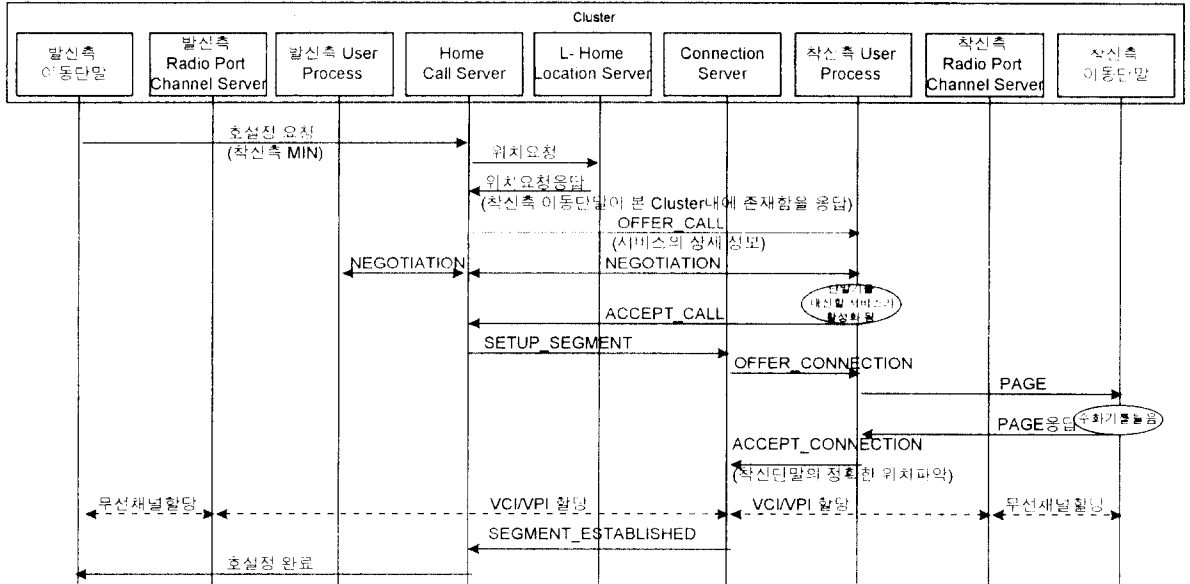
Cluster

발신측 이동단말

발신측 Radio Port Channel Server

발신측 User Process

Home Call Server

L- Home Location Server

Connection Server

착신측 User Process

착신측 Radio Port Channel Server

착신측 이동단말

호설정 요청 (착신측 MIN)

위치요청

위치요청응답 (착신측 이동단말이 본 Cluster내에 존재함을 응답)

OFFER_CALL (서비스의 상세 정보)

NEGOTIATION

NEGOTIATION

단말기를 대신할 서비스가 활성화 됨

ACCEPT_CALL

SETUP_SEGMENT

OFFER_CONNECTION

PAGE

PAGE응답

수화기를 들음

ACCEPT_CONNECTION (착신단말의 정확한 위치파악)

무선채널할당

VCI/VPI 할당

VCI/VPI 할당

무선채널할당

SEGMENT_ESTABLISHED

호설정 완료